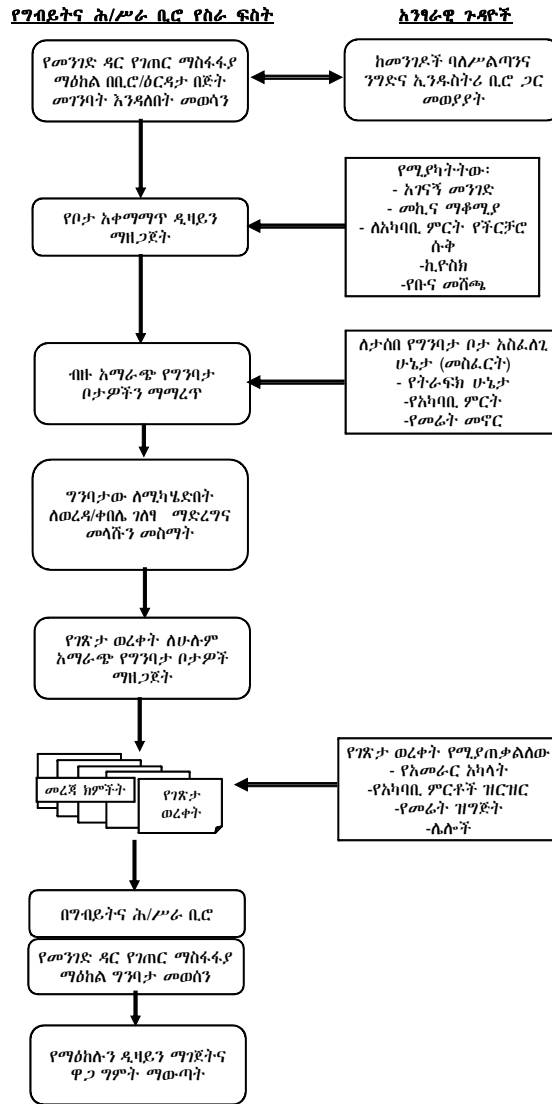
የግብይትና ሕ/ሥራ ቢሮ የስራ ፍሰት

አንፃራዊ ጉዳዮች

የመንገድ ዳር የገጠር ማስፋፋያ ማዕከል በቢሮ/ዕርዳታ በጅት መገንባት እንዳለበት መወሳን

ከመንገዶች ባለሥልጣንና ንግድና ኢንዱስትሪ ቢሮ ጋር መወያየት

የበታ አቀማማጥ ዲዛይን ማዘጋጀት

የሚያካትተው:
- አገናኝ መንገድ
- መኪና ማቆሚያ
- ለአካባቢ ምርት የችርቻሮ ሱቅ
-ኪዮስክ
-የቡና መሽጫ

ብዙ አማራጭ የግንባታ ቦታዎችን ማማረጥ

ለታሰበ የግንባታ ቦታ አስፈላጊ ሁኔታ (መስፈርት)
- የትራፍክ ሁኔታ
-የአካባቢ ምርት
-የመሬት መኖር

ግንባታው ለሚካሄድበት ለወረዳ/ቀበሌ ገለፃ ማድረግና መላሹን መስማት

የገጽታ ወረቀት ለሁሉም አማራጭ የግንባታ ቦታዎች ማዘጋጀት

መረጃ ክምችት

የገጽታ ወረቀት

የገጽታ ወረቀት የሚያጠቃልለው
- የአመራር አካላት
-የአካባቢ ምርቶች ዝርዝር
-የመሬት ዝግጅት
-ሌሎች

በግብይትና ሕ/ሥራ ቢሮ

የመንገድ ዳር የገጠር ማስፋፋያ ማዕከል ግንባታ መወሰን

የማዕከሉን ዲዛይን ማገጀትና ዋጋ ግምት ማውጣት